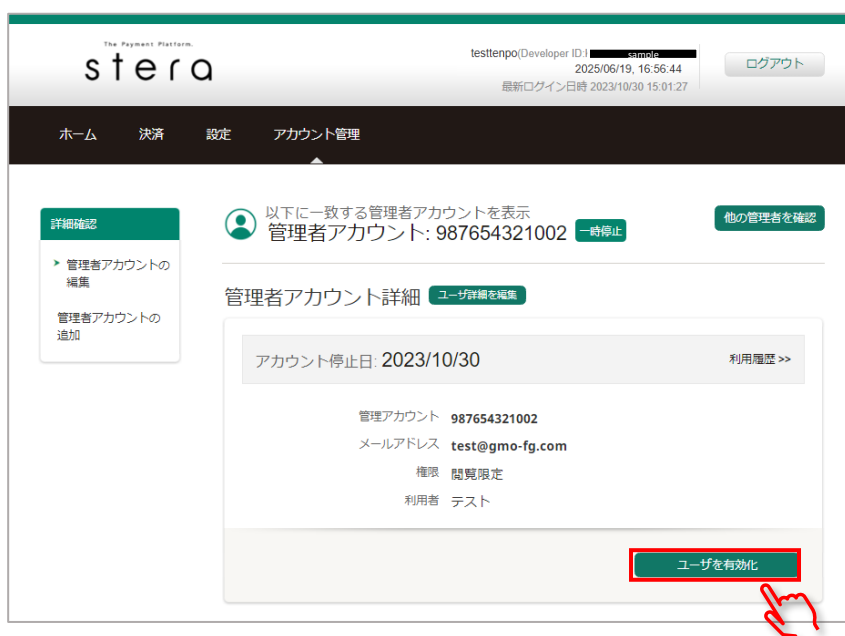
The Payment Platform.
stera

testtenpo(Developer ID: sample
2025/06/19, 16:56:44
最新ログイン日時 2023/10/30 15:01:27

ログアウト

ホーム 決済 設定 アカウント管理

詳細確認

管理者アカウントの編集

管理者アカウントの追加

以下に一致する管理者アカウントを表示
管理者アカウント: 987654321002 一時停止

他の管理者を確認

管理者アカウント詳細 ユーザ詳細を編集

アカウント停止日: 2023/10/30 利用履歴 >>

| 管理アカウント | 987654321002 |
|---|---|
| メールアドレス | test@gmo-fg.com |
| 権限 | 閲覧限定 |
| 利用者 | テスト |

ユーザを有効化